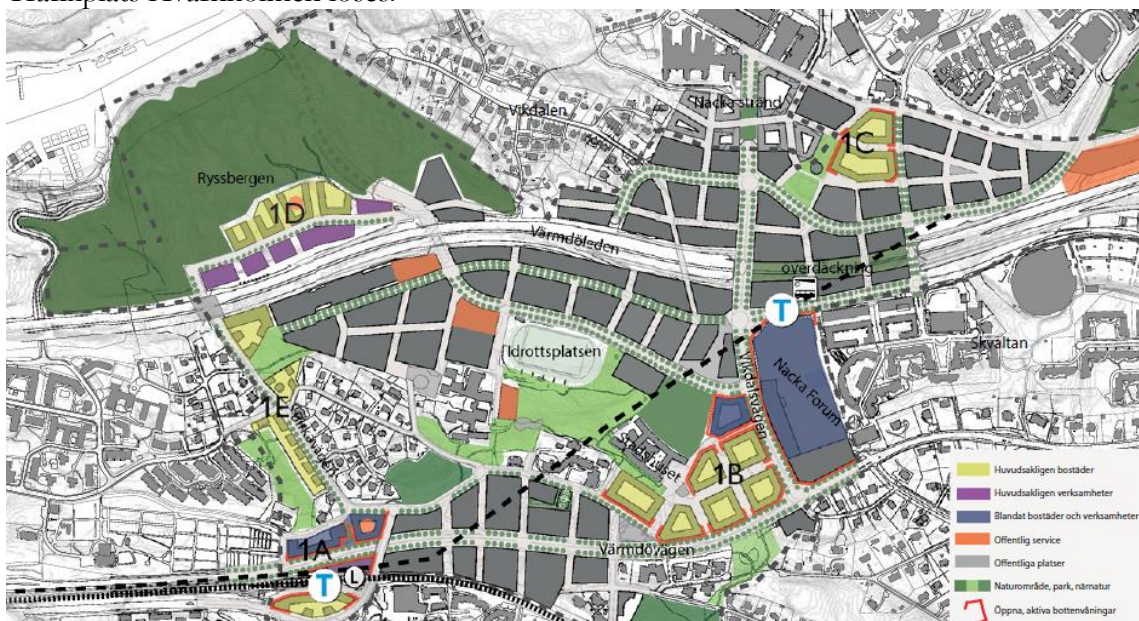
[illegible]

Vikdalen

Nacka strand

1C

Ryssbergen

1D

Värmdöleden

överdäckning

T

Idrottsplatsen

Skvaltan

Vikdalsvägen

Nacka Forum

1E

Sarvikvägen

Stadshuset

1B

1A

Värmdövägen

T

L

Huvudsakligen bostäder

Huvudsakligen verksamheter

Blandat bostäder och verksamheter

Offentlig service

Offentliga platser

Naturområde, park, närnatur

Öppna, aktiva bottenvåningar